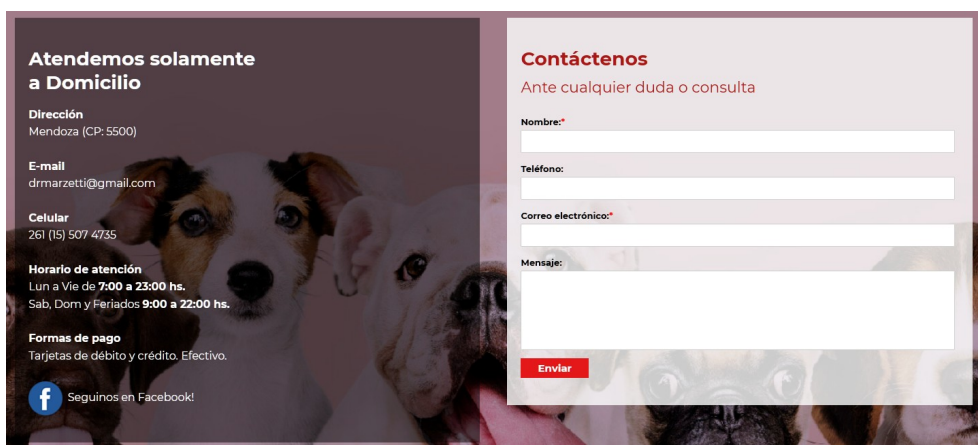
Atendemos solamente a Domicilio

Dirección
Mendoza (CP: 5500)

E-mail
drmarzetti@gmail.com

Celular
261 (15) 507 4735

Horario de atención
Lun a Vie de 7:00 a 23:00 hs.
Sab, Dom y Feriados 9:00 a 22:00 hs.

Formas de pago
Tarjetas de débito y crédito. Efectivo.

Seguinos en Facebook!

Contáctenos
Ante cualquier duda o consulta

Nombre:*

Teléfono:

Correo electrónico:*

Mensaje:

Enviar